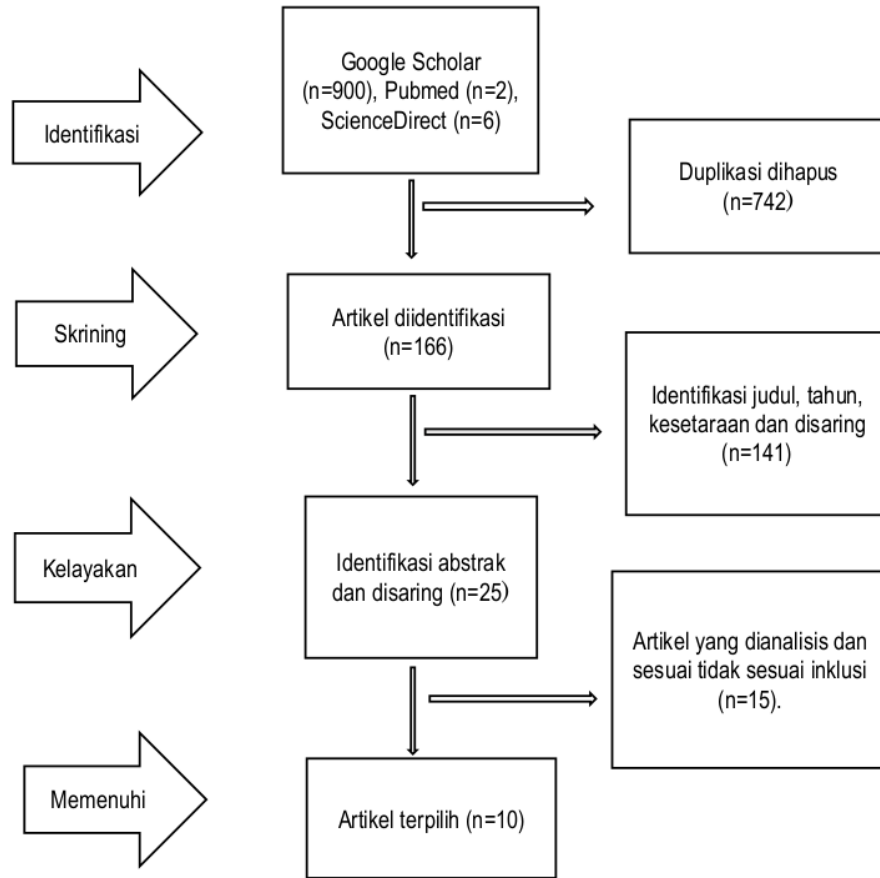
Identifikasi

Google Scholar (n=900), Pubmed (n=2), ScienceDirect (n=6)

Duplikasi dihapus (n=742)

Skrining

Artikel diidentifikasi (n=166)

Identifikasi judul, tahun, kesetaraan dan disaring (n=141)

Kelayakan

Identifikasi abstrak dan disaring (n=25)

Artikel yang dianalisis dan sesuai tidak sesuai inklusi (n=15).

Memenuhi

Artikel terpilih (n=10)